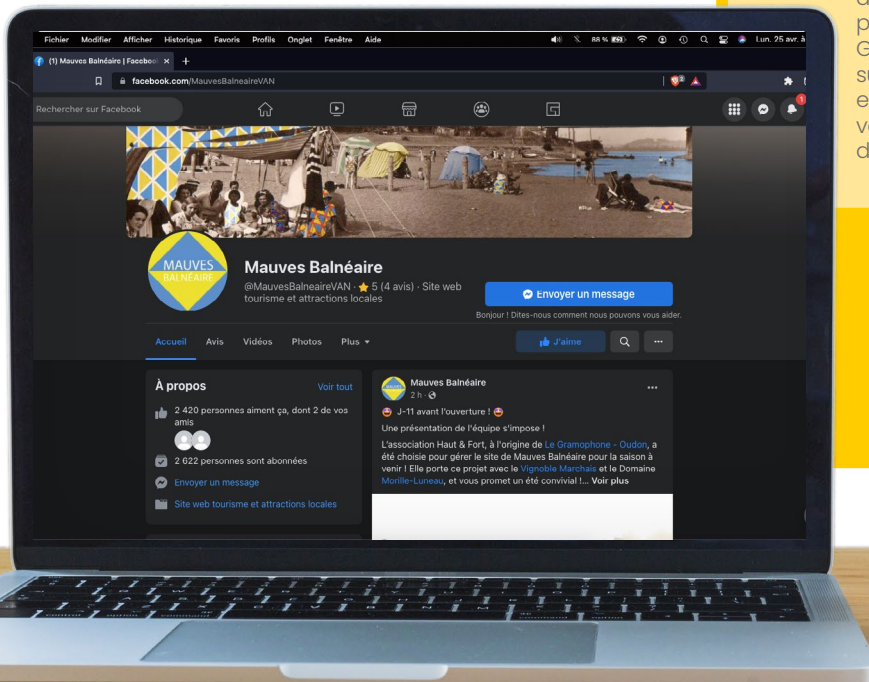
Fichier Modifier Afficher Historique Favoris Profils Onglet Fenêtre Aide

88 % Lun. 25 avr. à

(1) Mauves Balnéaire | Faceboo ×

facebook.com/MauvesBalneaireVAN

Rechercher sur Facebook

MAUVES BALNEAIRE

Mauves Balnéaire

@MauvesBalneaireVAN · ★ 5 (4 avis) · Site web tourisme et attractions locales

Envoyer un message

Bonjour ! Dites-nous comment nous pouvons vous aider.

Accueil Avis Vidéos Photos Plus ▾

J'aime

À propos

Voir tout

2 420 personnes aiment ça, dont 2 de vos amis

2 622 personnes sont abonnées

Envoyer un message

Site web tourisme et attractions locales

Mauves Balnéaire

2 h ·

J-11 avant l'ouverture !

Une présentation de l'équipe s'impose !

L'association Haut & Fort, à l'origine de Le Gramophone - Oudon, a été choisie pour gérer le site de Mauves Balnéaire pour la saison à venir ! Elle porte ce projet avec le Vignoble Marchais et le Domaine Morille-Luneau, et vous promet un été convivial !... Voir plus

d
p
G
su
e
v
d